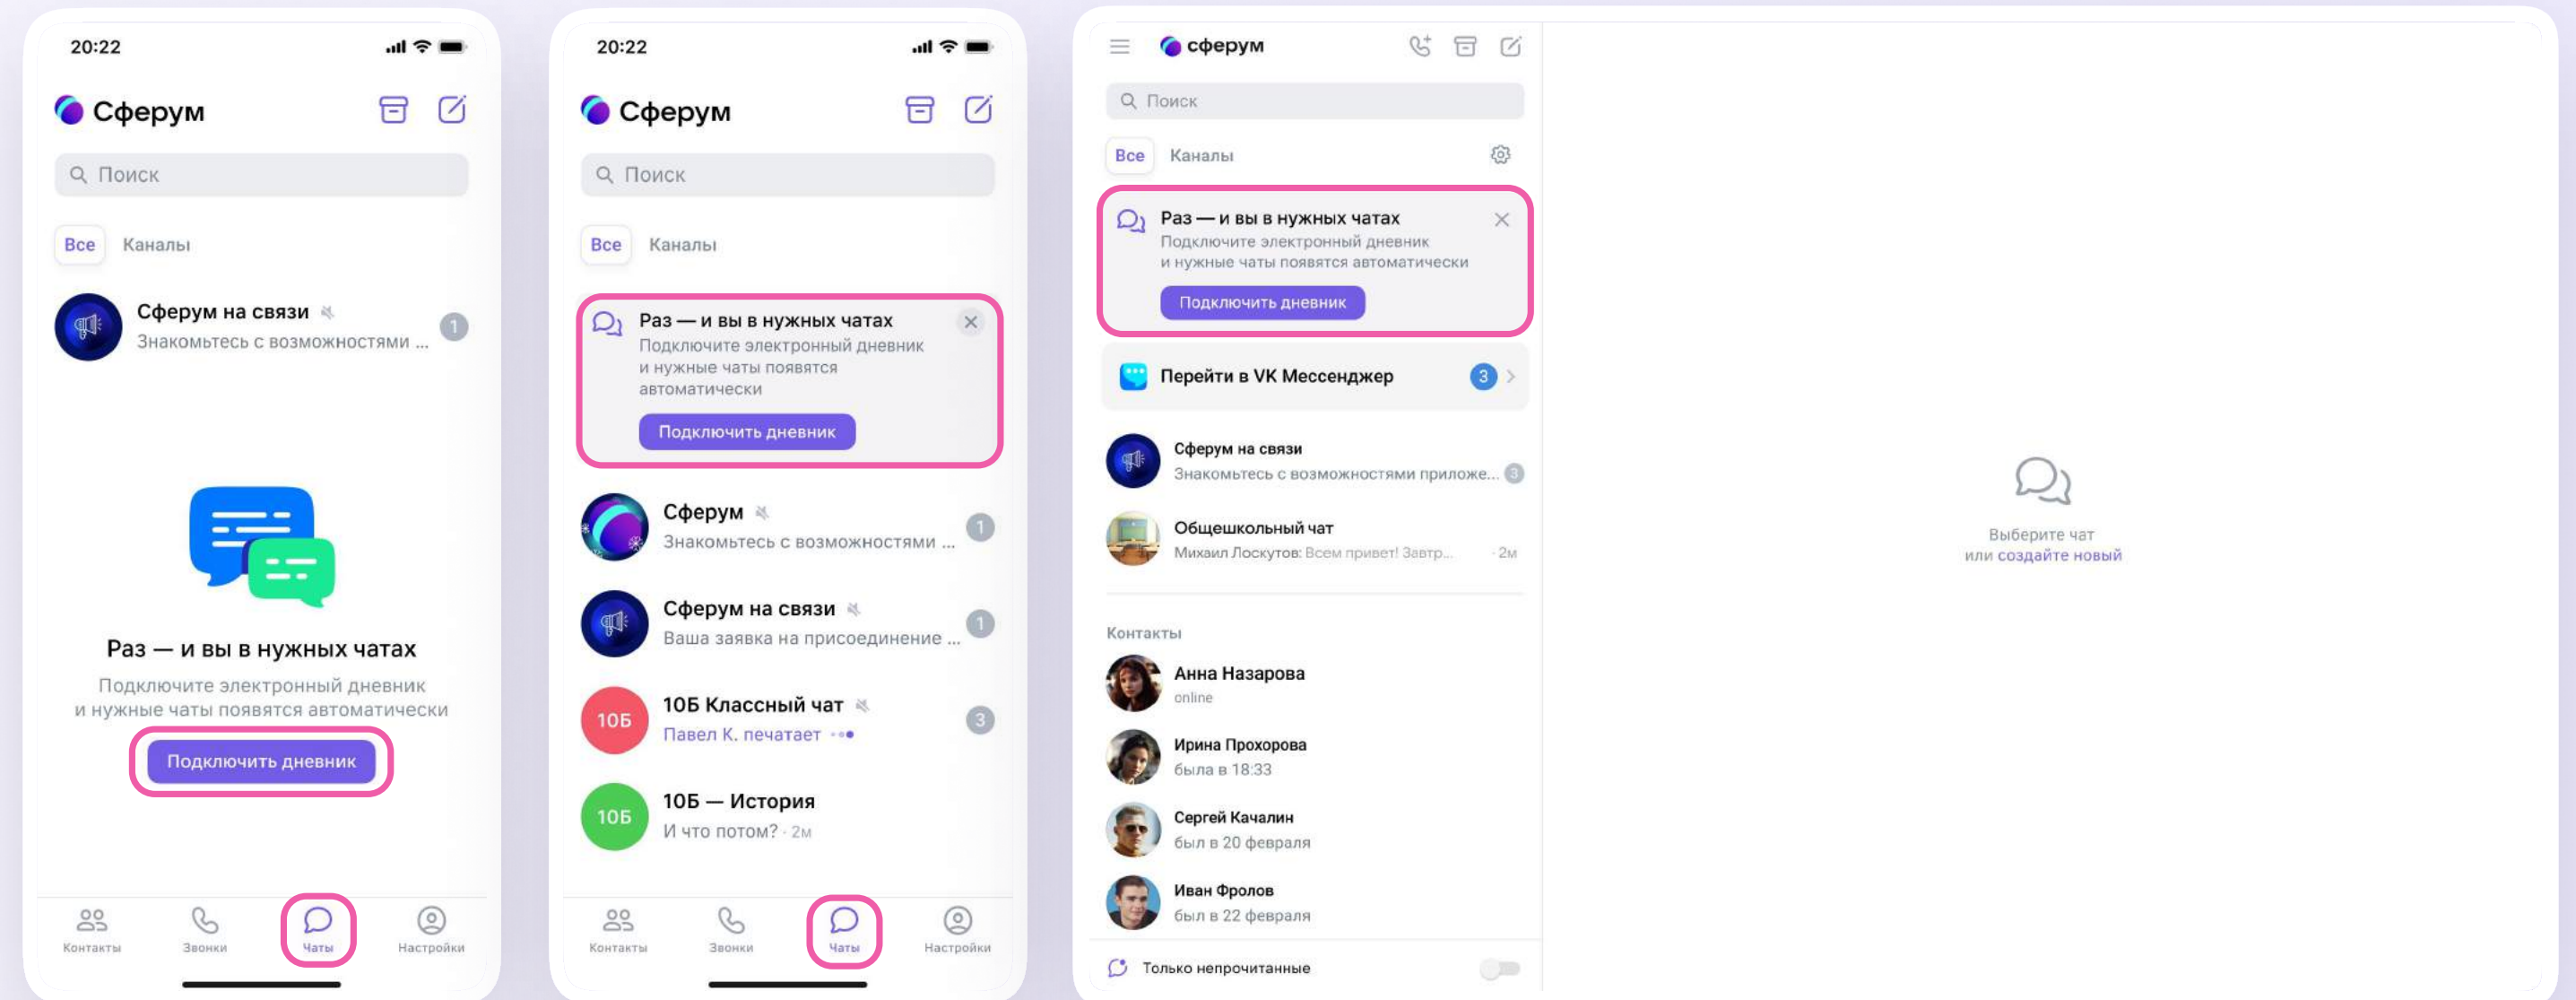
20:22

Сферум

Поиск

Все Каналы

Сферум на связи
Знакомьтесь с возможностями ...
1

Раз — и вы в нужных чатах
Подключите электронный дневник и нужные чаты появятся автоматически

Подключить дневник

Контакты Звонки Чаты Настройки

20:22

Сферум

Поиск

Все Каналы

Раз — и вы в нужных чатах
Подключите электронный дневник и нужные чаты появятся автоматически

Подключить дневник

Сферум
Знакомьтесь с возможностями ...
1

Сферум на связи
Ваша заявка на присоединение ...
1

10Б 10Б Классный чат
Павел К. печатает
3

10Б 10Б — История
И что потом? · 2м

Контакты Звонки Чаты Настройки

сферум

Поиск

Все Каналы

Раз — и вы в нужных чатах
Подключите электронный дневник и нужные чаты появятся автоматически

Подключить дневник

Перейти в VK Мессенджер
3

Сферум на связи
Знакомьтесь с возможностями приложе...
3

Общешкольный чат
Михаил Лоскутов: Всем привет! Завтр... · 2м

Контакты

Анна Назарова
online

Ирина Прохорова
была в 18:33

Сергей Качалин
был в 20 февраля

Иван Фролов
был в 22 февраля

Только непрочитанные

Выберите чат или создайте новый